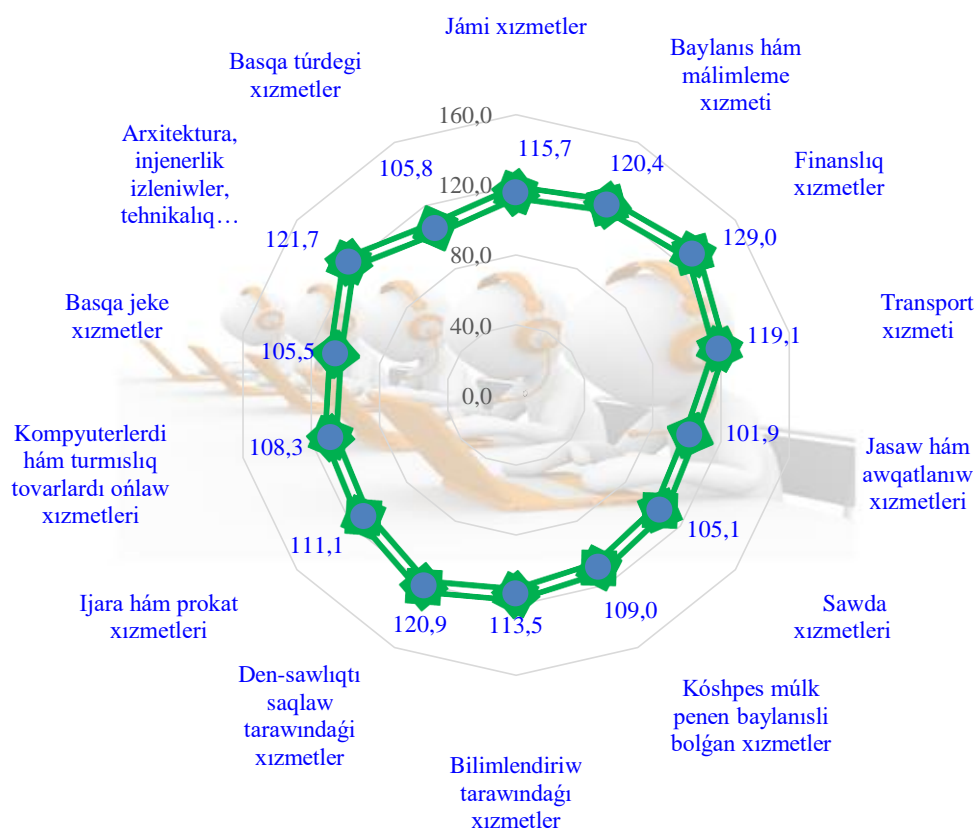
Jámi xızmetler

Baylanıs hám málimleme xızmeti

Finanslıq xızmetler

Transport xızmeti

Jasaw hám awqatlanıw xızmetleri

Sawda xızmetleri

Kóshpes múlk penen baylanısli bolǵan xızmetler

Bilimlendiriw tarawındaǵı xızmetler

Den-sawlıqtı saqlaw tarawındaǵi xızmetler

Ijara hám prokat xızmetleri

Kompyuterlerdi hám turmıslıq tovarlardı ońlaw xızmetleri

Basqa jeke xızmetler

Arxitektura, injenerlik izleniwler, tehnikalıq…

Basqa túrdegi xızmetler

160,0
120,0
80,0
40,0
0,0

115,7
120,4
129,0
119,1
101,9
105,1
109,0
113,5
120,9
111,1
108,3
105,5
121,7
105,8